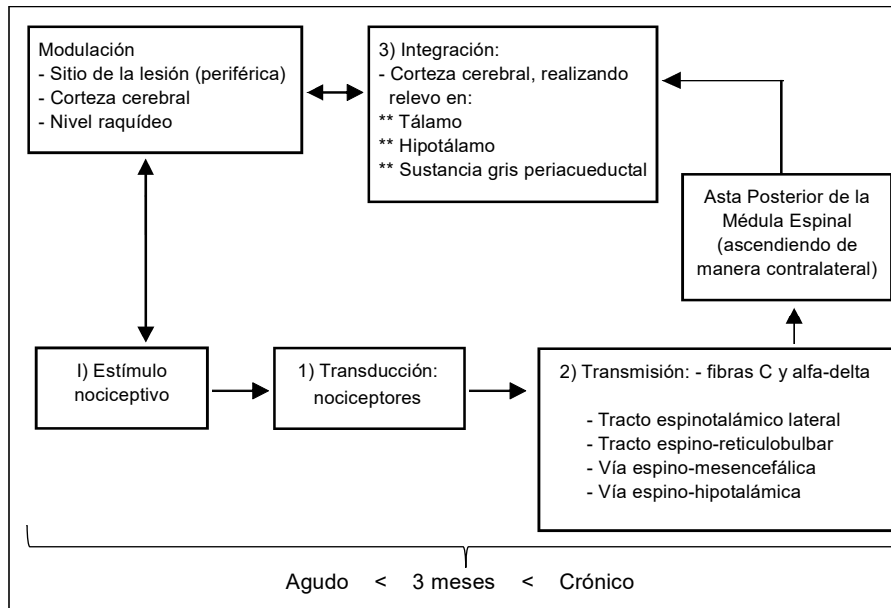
Modulación
- Sitio de la lesión (periférica)
- Corteza cerebral
- Nivel raquídeo

3) Integración:
- Corteza cerebral, realizando relevo en:
** Tálamo
** Hipotálamo
** Sustancia gris periacueductal

Asta Posterior de la Médula Espinal (ascendiendo de manera contralateral)

I) Estímulo nociceptivo

1) Transducción: nociceptores

2) Transmisión: - fibras C y alfa-delta

- Tracto espinotalámico lateral
- Tracto espino-reticulobulbar
- Vía espino-mesencefálica
- Vía espino-hipotalámica

Agudo < 3 meses < Crónico